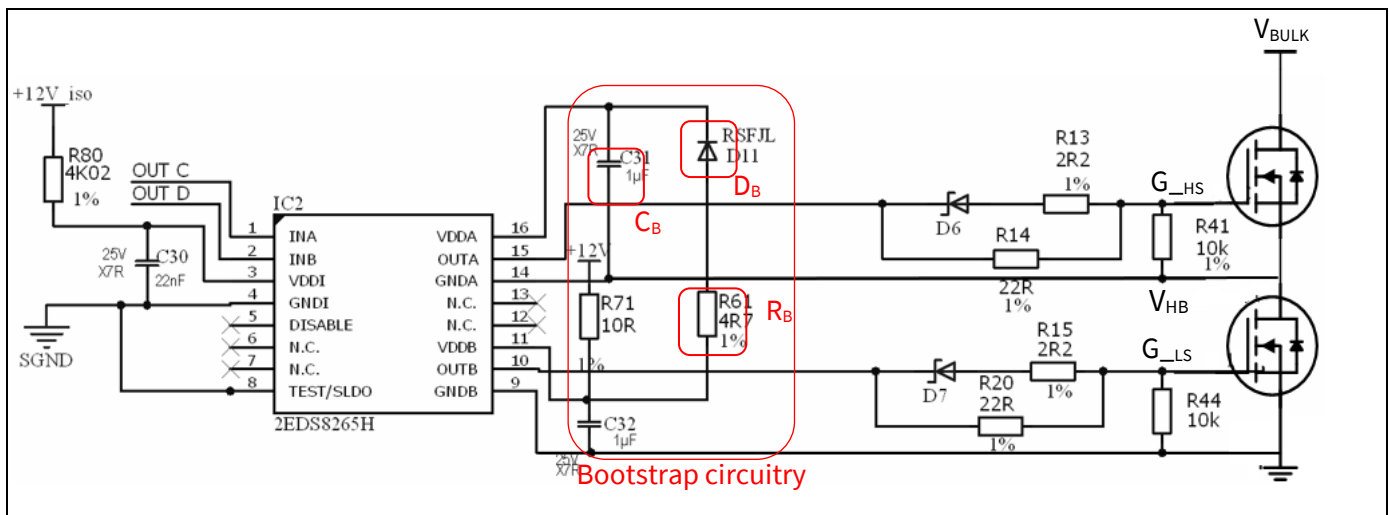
$V_{BULK}$

+12V_iso

R80
4K02
1%

OUT C
OUT D

IC2

25V
X7R
C30
22nF

SGND

| 1 | INA | VDDA | 16 |
|---|---|---|---|
| 2 | INB | OUTA | 15 |
| 3 | VDDI | GNDA | 14 |
| 4 | GNDI | N.C. | 13 |
| 5 | DISABLE | N.C. | 12 |
| 6 | N.C. | VDDB | 11 |
| 7 | N.C. | OUTB | 10 |
| 8 | TEST/SLDO | GNDB | 9 |

2EDS8265H

25V
X7R
C31
1µF
$C_B$

RSFJL
D11
$D_B$

+12V

R71
10R
1%

R61
4R7
1%
$R_B$

C32
1µF
25V
X7R

Bootstrap circuitry

D6

R13
2R2
1%

R14
22R
1%

$G\_{HS}$

R41
10k
1%

$V_{HB}$

D7

R15
2R2
1%

R20
22R
1%

$G\_{LS}$

R44
10k